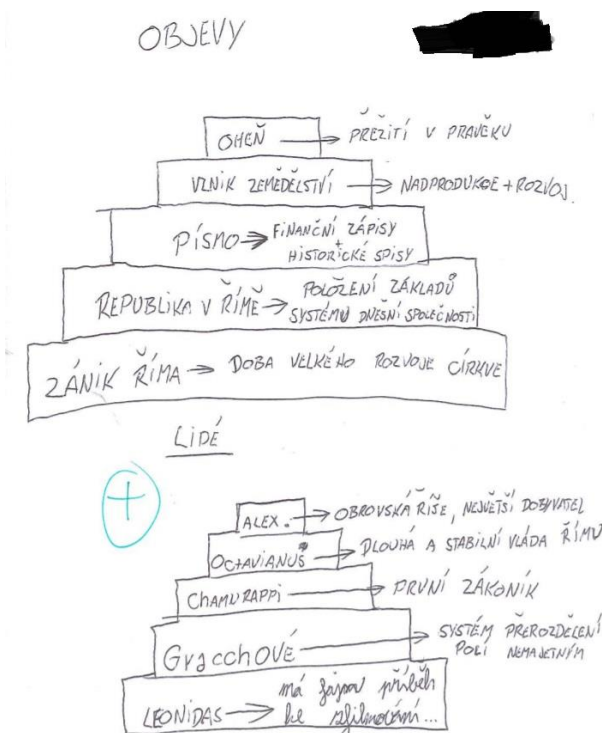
OBJEVY

OHEŇ → PŘEŽITÍ V PRAVĚKU

VZNIK ZEMĚDĚLSTVÍ → NADPRODUKCE + ROZVOJ

PÍSMO → FINANČNÍ ZÁPISY + HISTORICKÉ SPISY

REPUBLIKA V ŘÍMĚ → POLOŽENÍ ZÁKLADŮ SYSTÉMU DNEŠNÍ SPOLEČNOSTI

ZÁNIK ŘÍMA → DOBA VELKÉHO ROZVOJE CÍRKVE

LIDÉ

+

ALEX. → OBROVSKÁ ŘÍŠE, NEJVĚTŠÍ DOBYVATEL

OCTAVIANUS → DLOUHÁ A STABILNÍ VLÁDA ŘÍMU

CHAMURAPPI → PRVNÍ ZÁKONÍK

GRACCHOVÉ → SYSTÉM PŘEROZDĚLENÍ POLÍ NEMAJETNÝM

LEONIDAS → má fajnový příběh ke zfilmování...